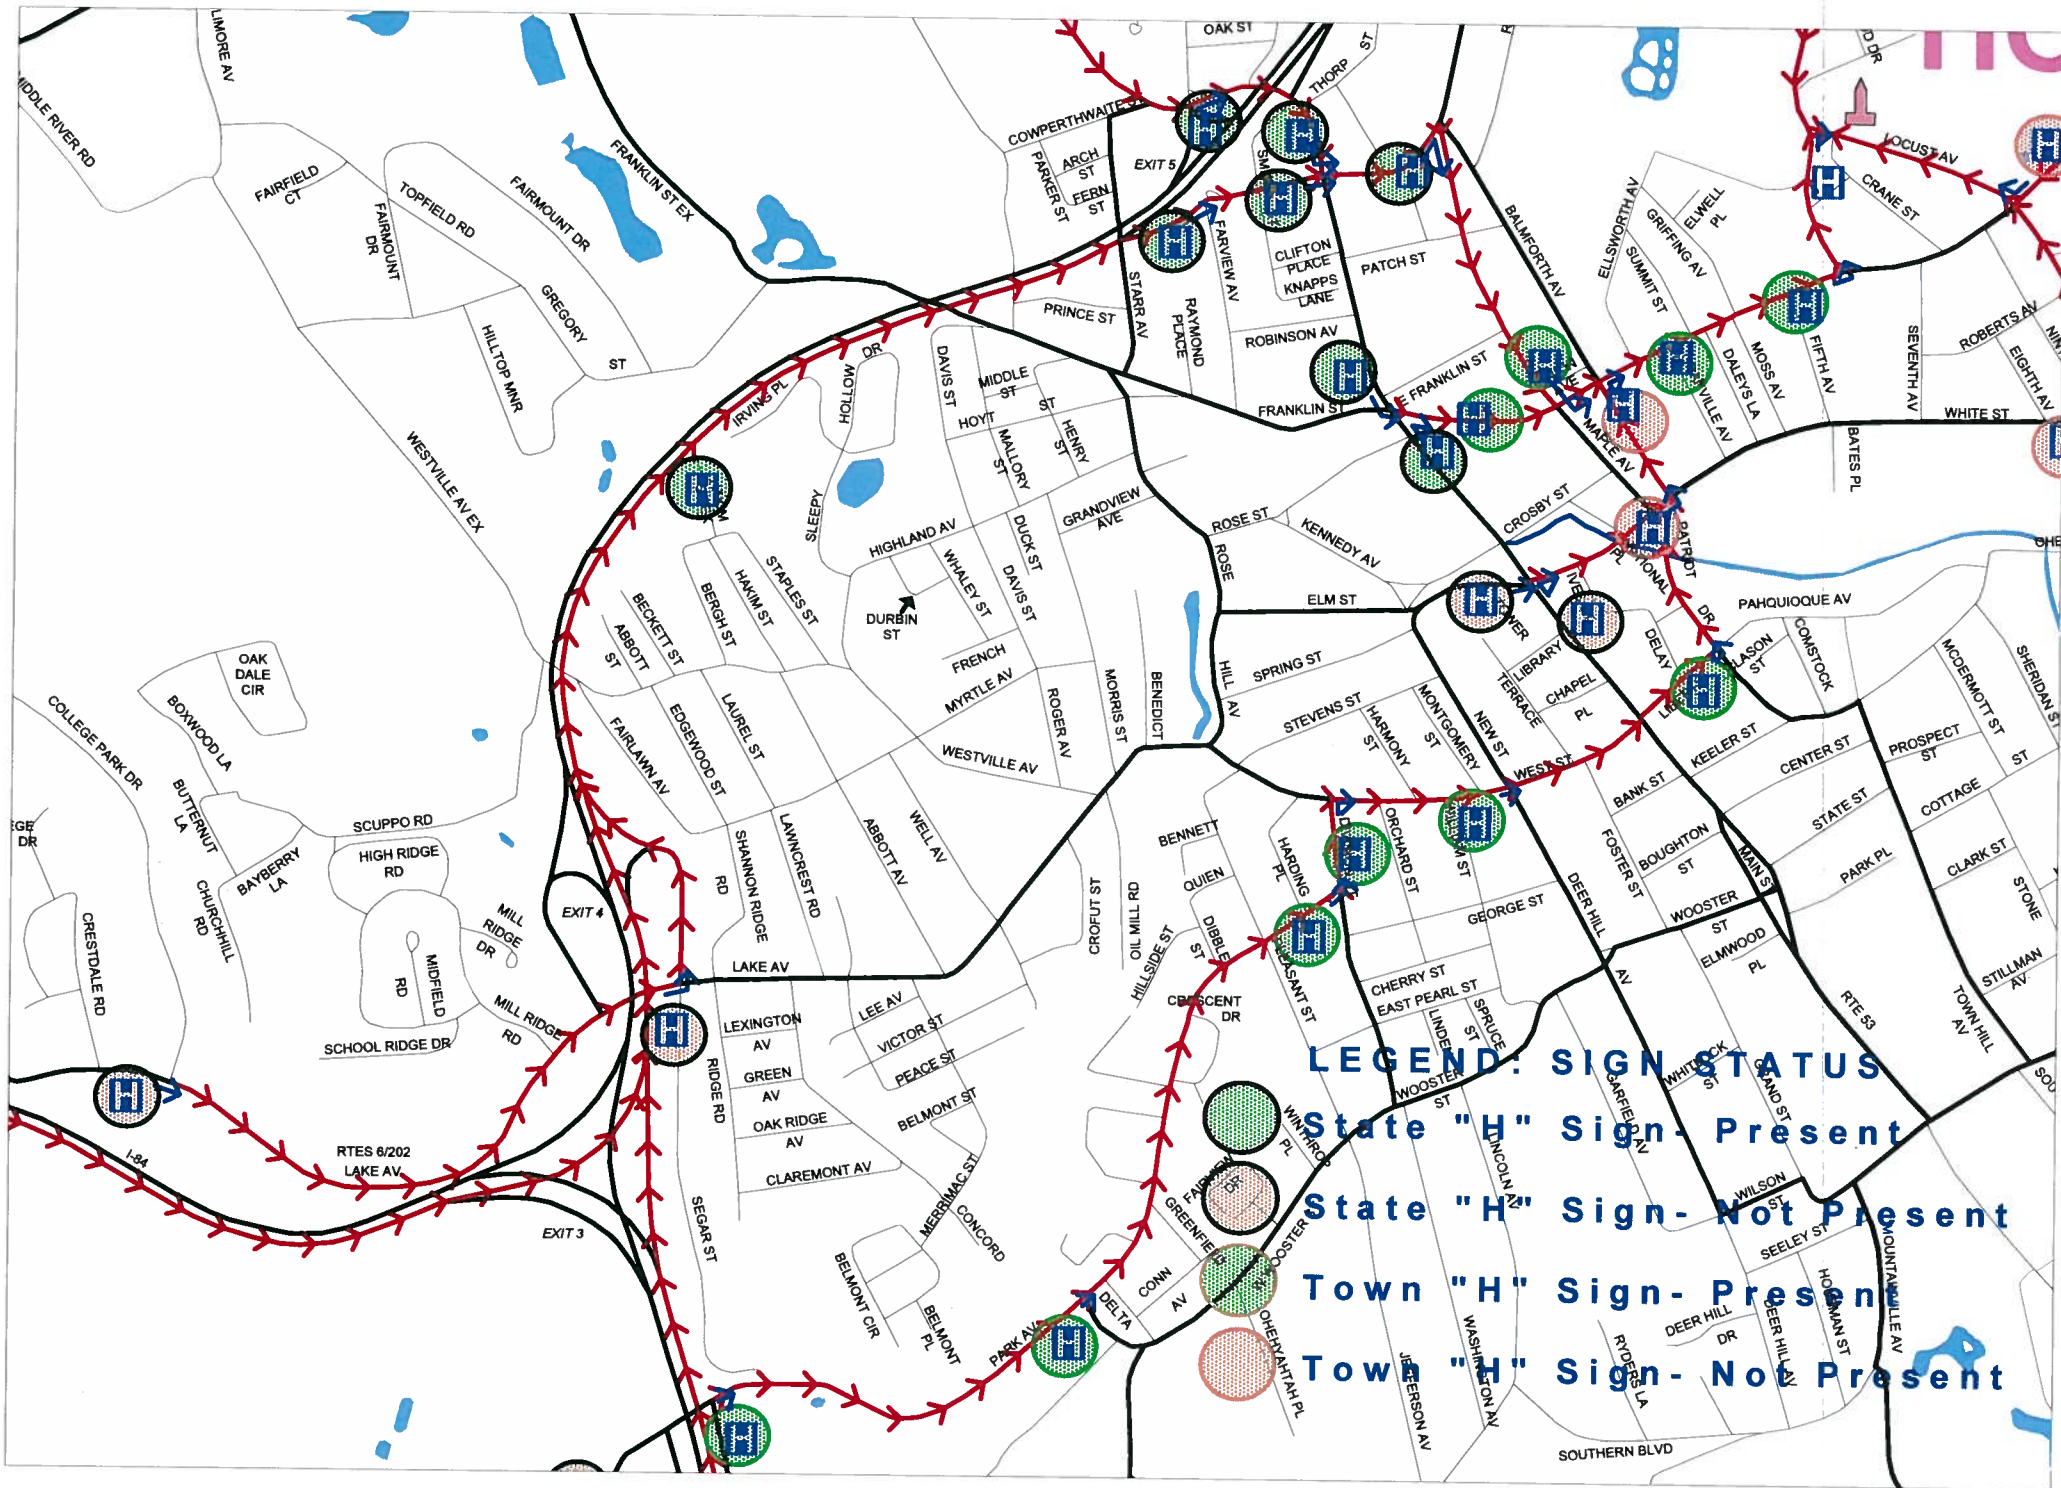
LEGEND: SIGN STATUS
State "H" Sign- Present
State "H" Sign- Not Present
Town "H" Sign- Present
Town "H" Sign- Not Present

LIMORE AV
MIDDLE RIVER RD
FAIRFIELD CT
TOPFIELD RD
FAIRMOUNT DR
FAIRMOUNT DR
FRANKLIN ST EX
GREGORY ST
HILLTOP MNR
WESTVILLE AV EX
OAK ST
THORP ST
COWPERTHWAITE
ARCH ST
FERN ST
PARKER ST
EXIT 5
FARVIEW AV
CLIFTON PLACE
KNAPPS LANE
PATCH ST
PRINCE ST
STARR AV
RAYMOND PLACE
ROBINSON AV
FRANKLIN ST
E FRANKLIN ST
BALMFORTH AV
ELLSWORTH AV
GRIFFING AV
SUMMIT ST
ELWELL PL
LOCUST AV
CRANE ST
MOSS AV
DALEYS LA
FIFTH AV
SEVENTH AV
ROBERTS AV
EIGHTH AV
WHITE ST
BATES PL
MAPLE AV
CROSBY ST
PATRIOT DR
PAHQUIOQUE AV
IRVING PL
HOLLOW DR
DAVIS ST
MIDDLE ST
HOYT ST
MALLORY ST
HENRY ST
GRANDVIEW AVE
ROSE ST
ROSE
KENNEDY AV
ELM ST
SLEEPY
HIGHLAND AV
WHALEY ST
DAVIS ST
DUCK ST
DURBIN ST
FRENCH
MYRTLE AV
STAPLES ST
HAKIM ST
BERGH ST
BECKETT ST
ABBOTT ST
FAIRLAWN AV
EDGEWOOD ST
LAUREL ST
SHANNON RIDGE RD
LAWNCREST RD
ABBOTT AV
WELL AV
WESTVILLE AV
ROGER AV
MORRIS ST
BENEDICT
SPRING ST
HILL AV
STEVENS ST
HARMONY ST
MONTGOMERY ST
NEW ST
TERRACE
LIBRARY
CHAPEL PL
DELAY
MASON ST
COMSTOCK
MCDERMOTT ST
SHERIDAN ST
PROSPECT ST
CENTER ST
KEELER ST
BANK ST
WEST ST
STATE ST
COTTAGE
BOUGHTON ST
PARK PL
CLARK ST
STONE
MAIN ST
WOOSTER ST
ELMWOOD PL
STILLMAN AV
TOWN HILL AV
RTE 53
OAK DALE CIR
BOXWOOD LA
COLLEGE PARK DR
BUTTERNUT LA
SCUPPO RD
HIGH RIDGE RD
BAYBERRY LA
CHURCHILL RD
MILL RIDGE DR
MIDFIELD RD
MILL RIDGE RD
CRESTDALE RD
SCHOOL RIDGE DR
EXIT 4
LAKE AV
LEXINGTON AV
GREEN AV
OAK RIDGE AV
CLAREMONT AV
LEE AV
VICTOR ST
PEACE ST
BELMONT ST
RIDGE RD
SEGAR ST
MERRIMAC ST
CONCORD
BELMONT CIR
BELMONT PL
PARK AV
CROFUT ST
OIL MILL RD
HILLSIDE ST
BENNETT
QUIEN
DIBBLE ST
CRESCENT DR
HARDING PL
PLEASANT ST
ORCHARD ST
GEORGE ST
DEER HILL AV
FOSTER ST
CHERRY ST
EAST PEARL ST
LINDEN
SPRUCE
WOOSTER ST
WINTHROP PL
GARFIELD AV
LINCOLN AV
GRAND ST
WHITLOCK ST
WILSON ST
SEELEY ST
DEER HILL DR
DEER HILL AV
HOSMAN ST
MOUNTAINVILLE AV
WASHINGTON AV
JEFFERSON AV
RYDERS LA
SOUTHERN BLVD
OHEHYAHTAH PL
GREENFIELD
FAIRMAN
DELTA
CONN AV
RTES 6/202 LAKE AV
I-84
EXIT 3
EDGE DR